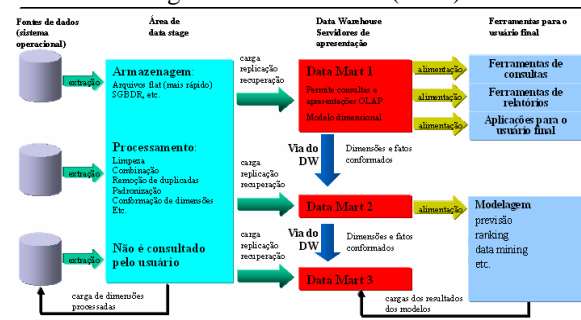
Fontes de dados (sistema operacional)

Área de data stage

Data Warehouse Servidores de apresentação

Ferramentas para o usuário final

extração

extração

extração

Armazenagem:
Arquivos flat (mais rápido)
SGBDR, etc.

Processamento:
Limpeza
Combinação
Remoção de duplicadas
Padronização
Conformação de dimensões
Etc.

Não é consultado pelo usuário

carga
replicação
recuperação

carga
replicação
recuperação

carga
replicação
recuperação

Data Mart 1
Permite consultas e apresentações OLAP
Modelo dimensional

Via do DW

Dimensões e fatos conformados

Data Mart 2

Via do DW

Dimensões e fatos conformados

Data Mart 3

alimentação

alimentação

alimentação

alimentação

Ferramentas de consultas

Ferramentas de relatórios

Aplicações para o usuário final

Modelagem
previsão
ranking
data mining
etc.

carga de dimensões processadas

cargas dos resultados dos modelos